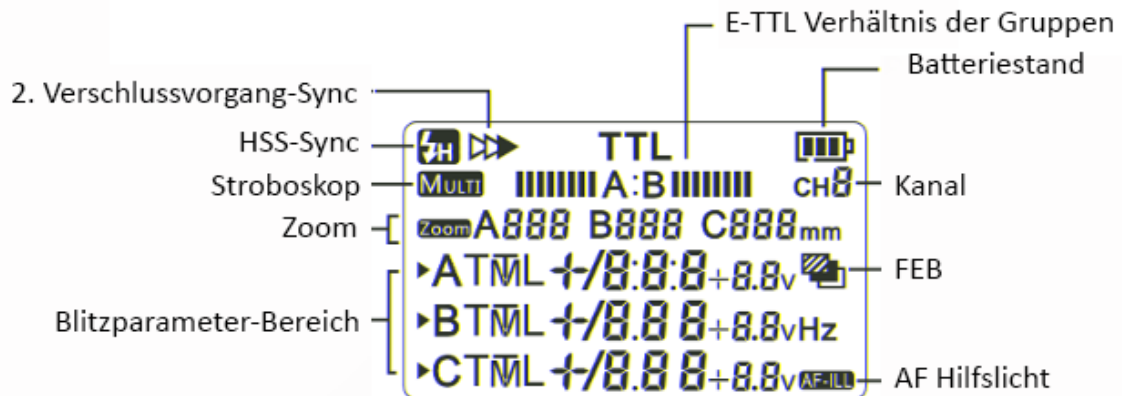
E-TTL Verhältnis der Gruppen
Batteriestand
2. Verschlussvorgang-Sync
HSS-Sync
TTL
Stroboskop
MULTI
A:B
CH8
Kanal
Zoom
Zoom A888 B888 C888mm
ATML +/8.8.8 +8.8v
FEB
Blitzparameter-Bereich
BTML +/8.8 8 +8.8vHz
CTML +/8.8 8 +8.8v
AF-ILL
AF Hilfslicht